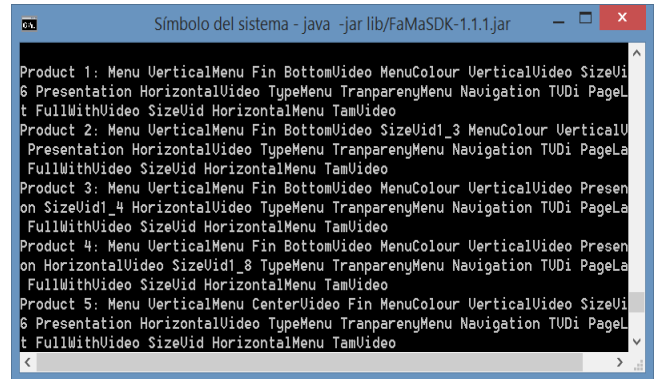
Símbolo del sistema - java -jar lib/FaMaSDK-1.1.1.jar

Product 1: Menu VerticalMenu Fin BottomVideo MenuColour VerticalVideo SizeVi6 Presentation HorizontalVideo TypeMenu TranparenyMenu Navigation TVDi PageLat FullWithVideo SizeVid HorizontalMenu TamVideo
Product 2: Menu VerticalMenu Fin BottomVideo SizeVid1_3 MenuColour VerticalV Presentation HorizontalVideo TypeMenu TranparenyMenu Navigation TVDi PageLa FullWithVideo SizeVid HorizontalMenu TamVideo
Product 3: Menu VerticalMenu Fin BottomVideo MenuColour VerticalVideo Presenon SizeVid1_4 HorizontalVideo TypeMenu TranparenyMenu Navigation TVDi PageLa FullWithVideo SizeVid HorizontalMenu TamVideo
Product 4: Menu VerticalMenu Fin BottomVideo MenuColour VerticalVideo Presenon HorizontalVideo SizeVid1_8 TypeMenu TranparenyMenu Navigation TVDi PageLa FullWithVideo SizeVid HorizontalMenu TamVideo
Product 5: Menu VerticalMenu CenterVideo Fin MenuColour VerticalVideo SizeVi6 Presentation HorizontalVideo TypeMenu TranparenyMenu Navigation TVDi PageLat FullWithVideo SizeVid HorizontalMenu TamVideo